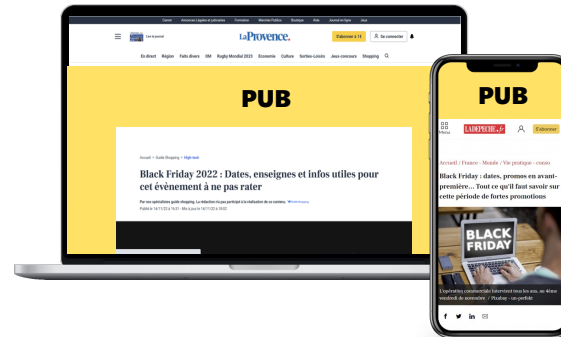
Carnet Annonces Légales et judiciaires Formation Marchés Publics Boutique Aide Journal en ligne Jeux

Lire le journal

LaProvence.

S'abonner à 1€

Se connecter

En direct Région Faits divers OM Rugby Mondial 2023 Économie Culture Sorties-Loisirs Jeux-concours Shopping

PUB

Accueil > Guide Shopping > High-tech

Black Friday 2022 : Dates, enseignes et infos utiles pour cet évènement à ne pas rater

Par nos opérations guide shopping. La rédaction n'a pas participé à la réalisation de ce contenu.

Publié le 14/11/22 à 16:51 - Mis à jour le 14/11/22 à 18:02

PUB

Menu

LADEPECHE.fr

S'abonner

Accueil / France - Monde / Vie pratique - conso

Black Friday : dates, promos en avant-première… Tout ce qu'il faut savoir sur cette période de fortes promotions

BLACK FRIDAY

L'opération commerciale intervient tous les ans, au 4ème vendredi de novembre. / Pixabay - un-perfekt